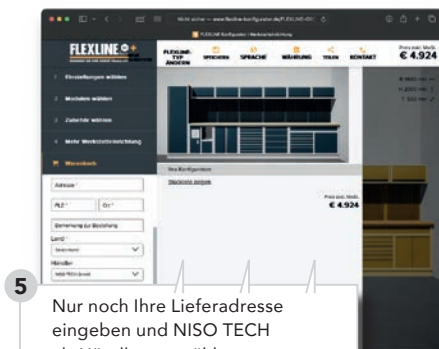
Nicht sicher — www.flexline-konfigurator.de/FLEXLINE-001

FLEXLINE Konfigurator | Werkstatteinrichtung

FLEXLINE

FLEXLINE-TYP ÄNDERN

SPEICHERN

SPRACHE

WÄHRUNG

TEILEN

KONTAKT

Preis inkl. MwSt.
€ 4.924

1 Einstellungen wählen

2 Modulen wählen

3 Zubehör wählen

4 Mehr Werkstatteinrichtung

Warenkorb

Adresse *

PLZ *

Ort *

Land *

Händler

Ihre Konfiguration

Stückliste zeigen

Preis inkl. MwSt.
€ 4.924

5

Nur noch Ihre Lieferadresse eingeben und NISO TECH